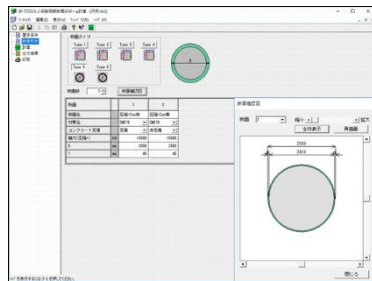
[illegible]
ファイル(F) 編集(E) 表示(V) ウィンドウ(W) ヘルプ(H)
基本条件
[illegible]
断面タイプ
Type 1
Type 2
Type 3
Type 4
Type 5
Type 6
断面数
断面補正図
断面
1
2
断面名
圧縮+Co.N4
圧縮+Co.N4
材質
SM490
SM490
コンクリート充填
充填
充填
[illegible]
mm
2500
2500
t
mm
2500
2500
mm
40
40
断面確認図
断面
1
縮小
拡大
全体表示
再描画
2500
2410
閉じる
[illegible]